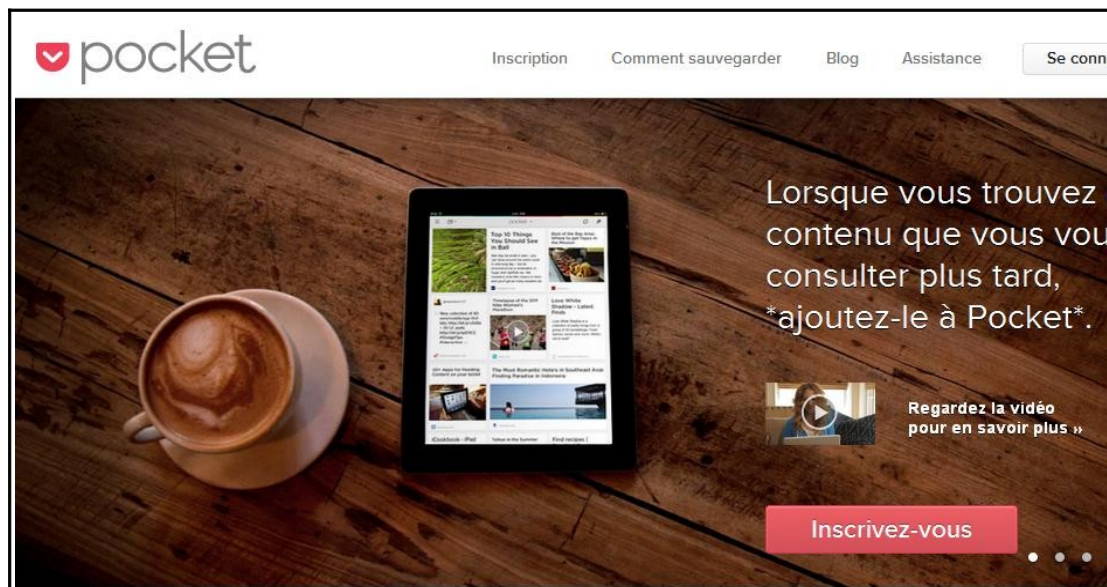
pocket

Inscription Comment sauvegarder Blog Assistance Se conn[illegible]

Top 10 Things You Should See in Bali

Best of the Bay Area

Timeline of the 2011 Nike Women's Marathon

Love White Shadow - Latest Finds

The Most Romantic Hotels in Southeast Asia Finding Paradise in Indonesia

Lorsque vous trouvez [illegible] contenu que vous vou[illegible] consulter plus tard, *ajoutez-le à Pocket*.

Regardez la vidéo pour en savoir plus »

Inscrivez-vous